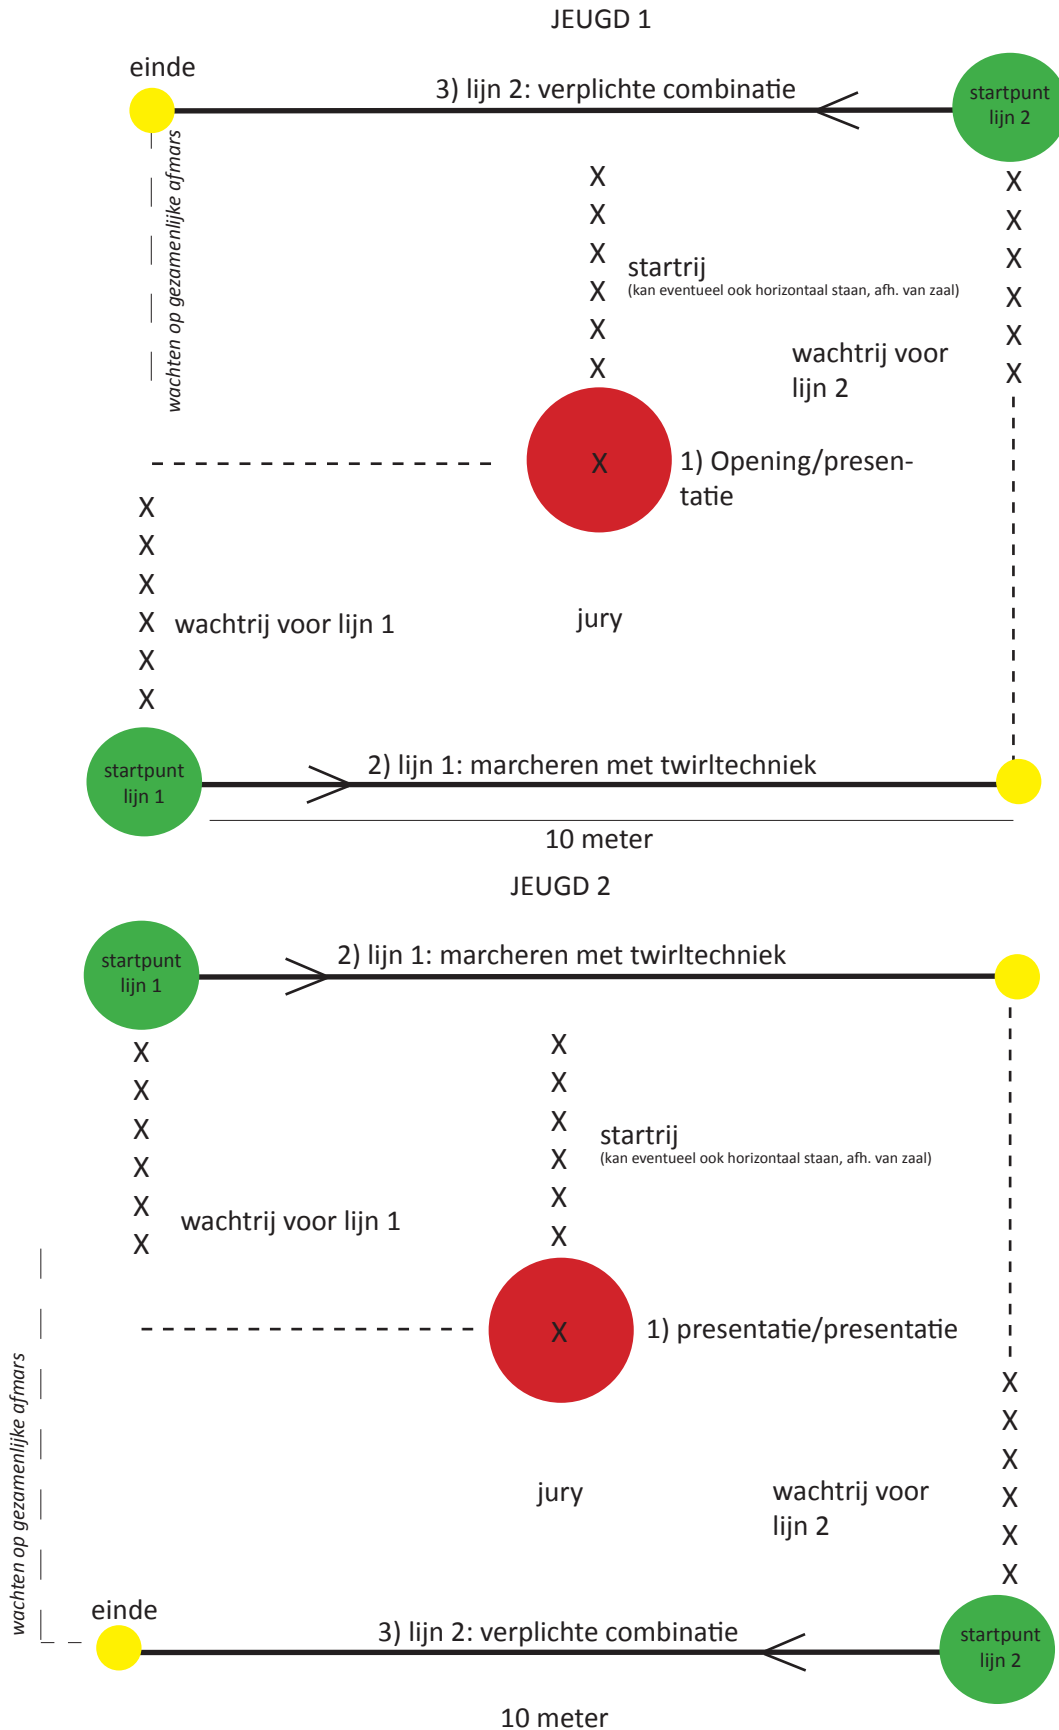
JEUGD 1

einde

3) lijn 2: verplichte combinatie

startpunt lijn 2

wachten op gezamenlijke afmars

X
X
X
X
X
X

startrij
(kan eventueel ook horizontaal staan, afh. van zaal)

X
X
X
X
X
X

wachtrij voor lijn 2

X

1) Opening/presentatie

X
X
X
X
X
X

wachtrij voor lijn 1

jury

startpunt lijn 1

2) lijn 1: marcheren met twirltechniek

10 meter

JEUGD 2

startpunt lijn 1

2) lijn 1: marcheren met twirltechniek

X
X
X
X
X
X

X
X
X
X
X
X

startrij
(kan eventueel ook horizontaal staan, afh. van zaal)

wachtrij voor lijn 1

X

1) presentatie/presentatie

wachten op gezamenlijke afmars

X
X
X
X
X
X

jury

wachtrij voor lijn 2

einde

3) lijn 2: verplichte combinatie

startpunt lijn 2

10 meter